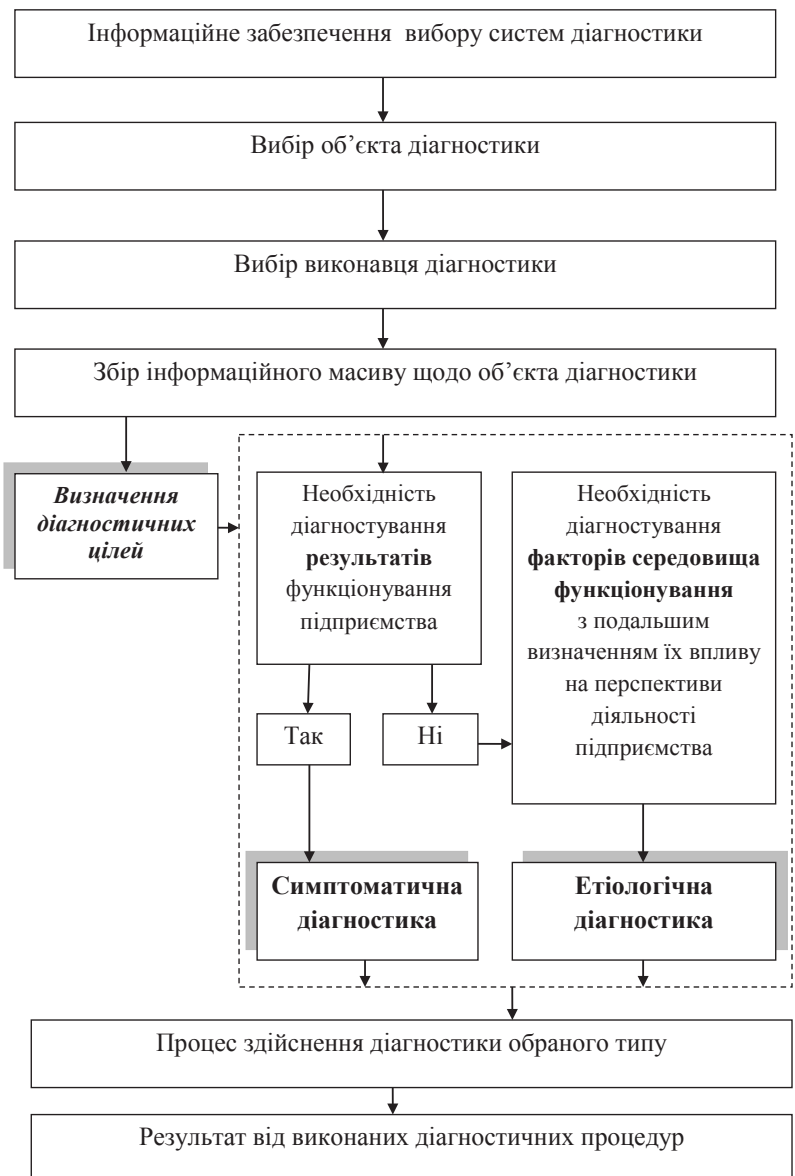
Інформаційне забезпечення вибору систем діагностики

Вибір об'єкта діагностики

Вибір виконавця діагностики

Збір інформаційного масиву щодо об'єкта діагностики

***Визначення діагностичних цілей***

Необхідність діагностування **результатів** функціонування підприємства

Необхідність діагностування **факторів середовища функціонування** з подальшим визначенням їх впливу на перспективи діяльності підприємства

Так

Ні

**Симптоматична діагностика**

**Етіологічна діагностика**

Процес здійснення діагностики обраного типу

Результат від виконаних діагностичних процедур